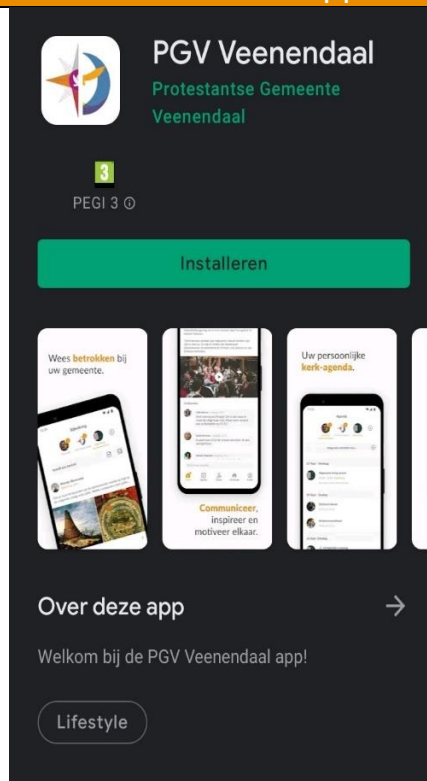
PGV Veenendaal

Protestantse Gemeente Veenendaal

3

PEGI 3 ⓘ

Installeren

Wees betrokken bij uw gemeente.

Communiceer, inspireer en motiveer elkaar.

Uw persoonlijke kerk-agenda.

Over deze app →

Welkom bij de PGV Veenendaal app!

Lifestyle